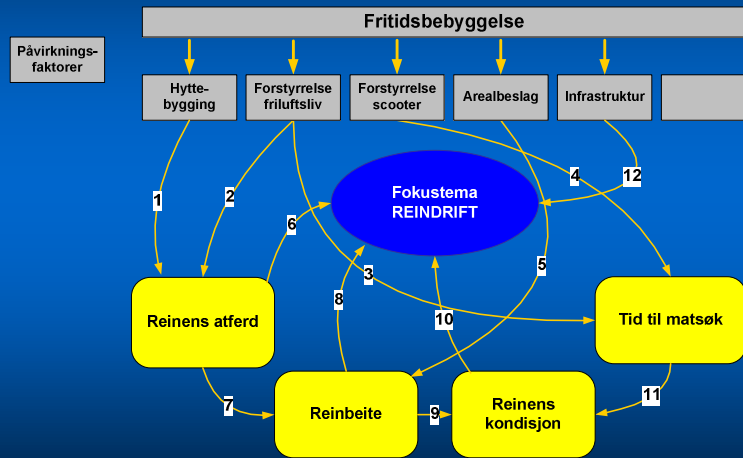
Fritidsbebyggelse

Påvirknings-faktorer

Hyttebygging

Forstyrrelse friluftsliv

Forstyrrelse scooter

Arealbeslag

Infrastruktur

Fokustema REINDRIFT

1

2

6

4

12

3

5

8

10

Reinens atferd

Tid til matsøk

7

Reinbeite

9

Reinens kondisjon

11